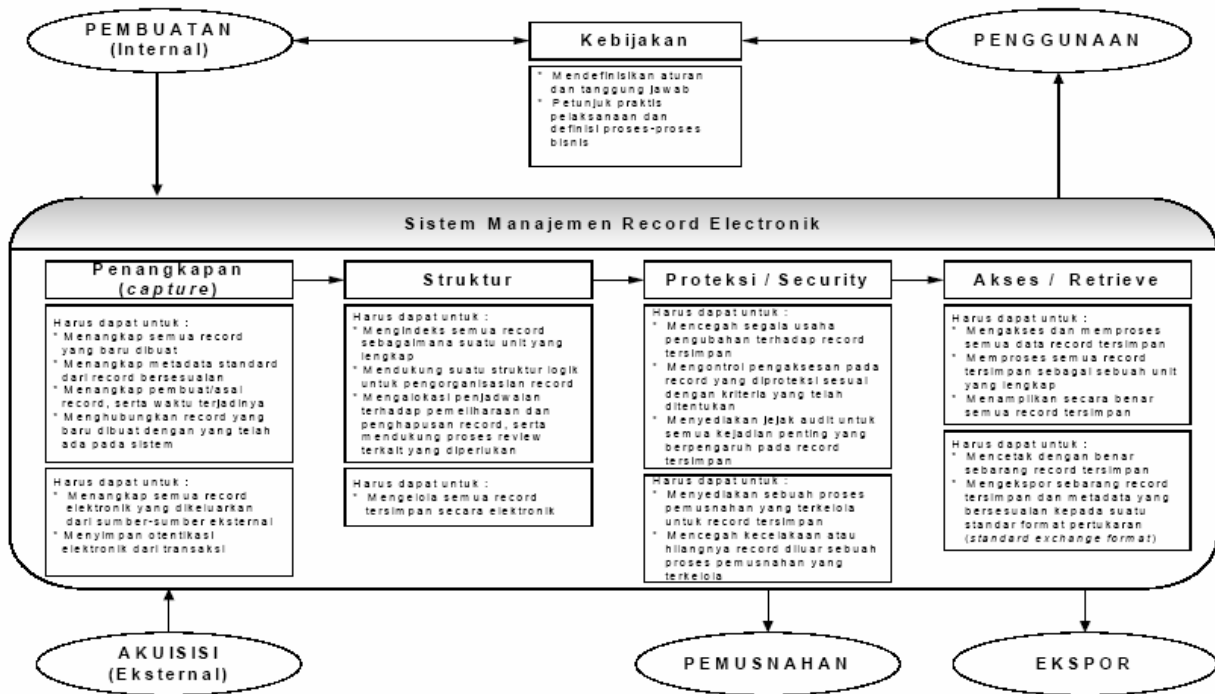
PEMBUATAN
(Internal)

Kebijakan

* Mendefinisikan aturan dan tanggung jawab
* Petunjuk praktis pelaksanaan dan definisi proses-proses bisnis

PENGGUNAAN

Sistem Manajemen Record Electronik

Penangkapan
(*capture*)

Harus dapat untuk :
* Menangkap semua record yang baru dibuat
* Menangkap metadata standard dari record bersesuaian
* Menangkap pembuat/asal record, serta waktu terjadinya
* Menghubungkan record yang baru dibuat dengan yang telah ada pada sistem

Harus dapat untuk :
* Menangkap semua record elektronik yang dikeluarkan dari sumber-sumber eksternal
* Menyimpan otentikasi elektronik dari transaksi

Struktur

Harus dapat untuk :
* Mengindeks semua record sebagaimana suatu unit yang lengkap
* Mendukung suatu struktur logik untuk pengorganisasian record
* Mengalokasi penjadwalan terhadap pemeliharaan dan penghapusan record, serta mendukung proses review terkait yang diperlukan

Harus dapat untuk :
* Mengelola semua record tersimpan secara elektronik

Proteksi / Security

Harus dapat untuk :
* Mencegah segala usaha pengubahan terhadap record tersimpan
* Mengontrol pengaksesan pada record yang diproteksi sesuai dengan kriteria yang telah ditentukan
* Menyediakan jejak audit untuk semua kejadian penting yang berpengaruh pada record tersimpan

Harus dapat untuk :
* Menyediakan sebuah proses pemusnahan yang terkelola untuk record tersimpan
* Mencegah kecelakaan atau hilangnya record diluar sebuah proses pemusnahan yang terkelola

Akses / Retrieve

Harus dapat untuk :
* Mengakses dan memproses semua data record tersimpan
* Memproses semua record tersimpan sebagai sebuah unit yang lengkap
* Menampilkan secara benar semua record tersimpan

Harus dapat untuk :
* Mencetak dengan benar sebarang record tersimpan
* Mengekspor sebarang record tersimpan dan metadata yang bersesuaian kepada suatu standar format pertukaran (*standard exchange format*)

AKUISISI
(Eksternal)

PEMUSNAHAN

EKSPOR